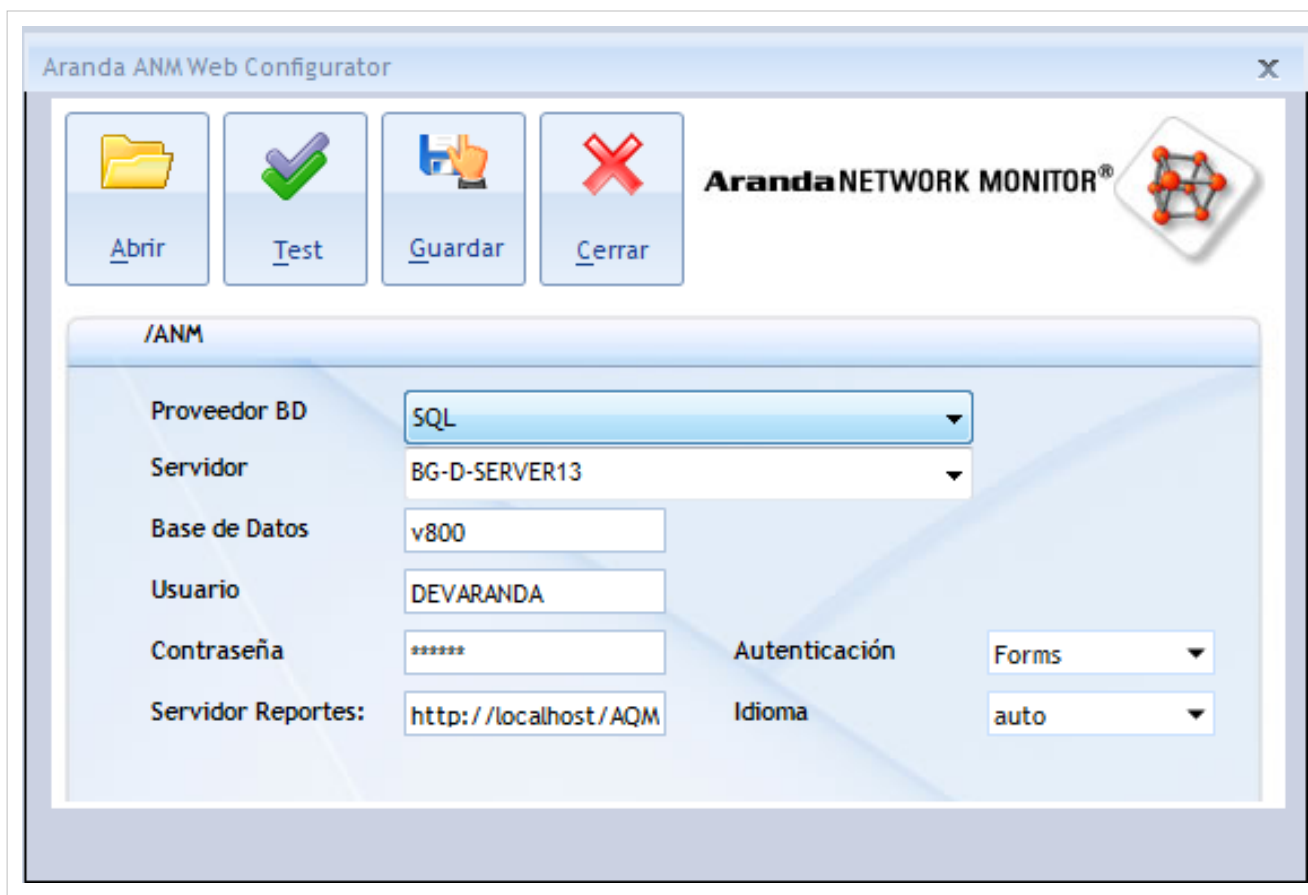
Aranda ANM Web Configurator

Abrir
Test
Guardar
Cerrar

Aranda NETWORK MONITOR®

/ANM

Proveedor BD SQL
Servidor BG-D-SERVER13
Base de Datos v800
Usuario DEVARANDA
Contraseña ******
Autenticación Forms
Servidor Reportes: http://localhost/AQM
Idioma auto